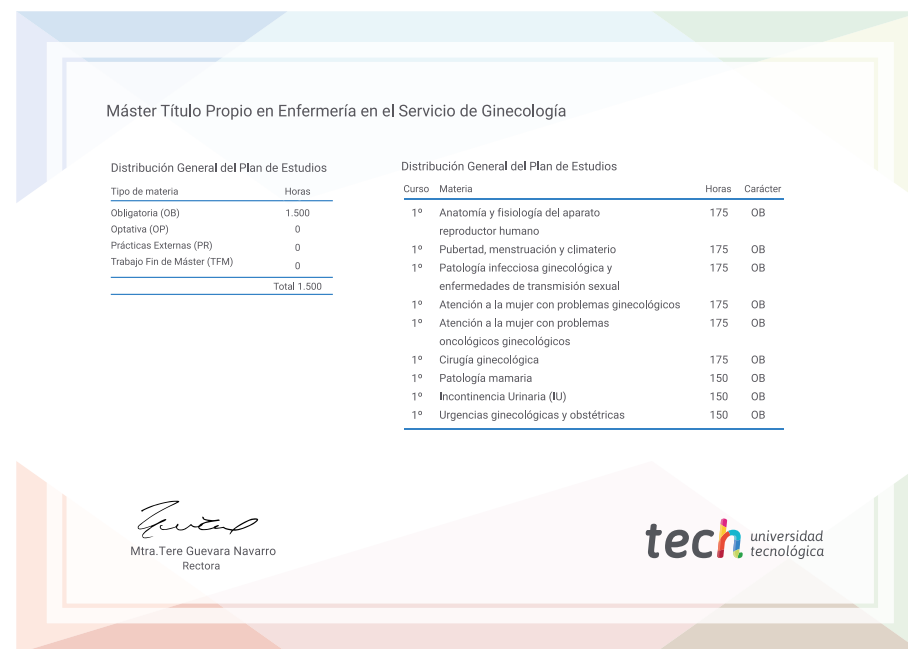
Máster Título Propio en Enfermería en el Servicio de Ginecología

Distribución General del Plan de Estudios

| Tipo de materia | Horas |
|---|---|
| Obligatoria (OB) | 1.500 |
| Optativa (OP) | 0 |
| Prácticas Externas (PR) | 0 |
| Trabajo Fin de Máster (TFM) | 0 |
| | Total 1.500 |

Distribución General del Plan de Estudios

| Curso | Materia | Horas | Carácter |
|---|---|---|---|
| 1º | Anatomía y fisiología del aparato reproductor humano | 175 | OB |
| 1º | Pubertad, menstruación y climaterio | 175 | OB |
| 1º | Patología infecciosa ginecológica y enfermedades de transmisión sexual | 175 | OB |
| 1º | Atención a la mujer con problemas ginecológicos | 175 | OB |
| 1º | Atención a la mujer con problemas oncológicos ginecológicos | 175 | OB |
| 1º | Cirugía ginecológica | 175 | OB |
| 1º | Patología mamaria | 150 | OB |
| 1º | Incontinencia Urinaria (IU) | 150 | OB |
| 1º | Urgencias ginecológicas y obstétricas | 150 | OB |

Mtra.Tere Guevara Navarro
Rectora

tech universidad tecnológica